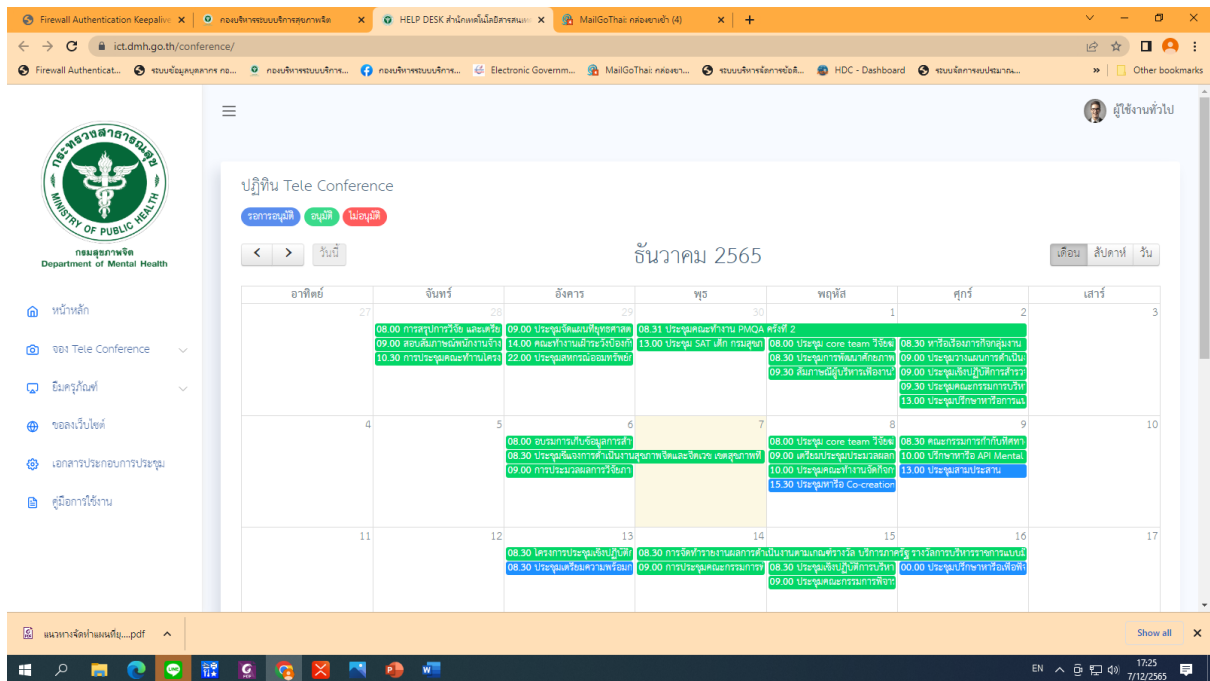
Firewall Authentication Keepalive | กองบริหารระบบบริการสุขภาพจิต | HELP DESK สำนักเทคโนโลยีสารสนเทศ | MailGoThai: กล่องขาเข้า (4)

ict.dmh.go.th/conference/

Firewall Authenticat... | ระบบข้อมูลบุคลากร กอ... | กองบริหารระบบบริการ... | กองบริหารระบบบริการ... | Electronic Governm... | MailGoThai: กล่องขา... | ระบบบริหารจัดการข้อสั... | HDC - Dashboard | ระบบจัดการงบประมาณ... | Other bookmarks

ผู้ใช้งานทั่วไป

กระทรวงสาธารณสุข MINISTRY OF PUBLIC HEALTH
กรมสุขภาพจิต
Department of Mental Health

หน้าหลัก
จอง Tele Conference
ยืมครุภัณฑ์
ขอลงเว็บไซต์
เอกสารประกอบการประชุม
คู่มือการใช้งาน

ปฏิทิน Tele Conference

รอการอนุมัติ อนุมัติ ไม่อนุมัติ

< > วันนี้

ธันวาคม 2565

เดือน สัปดาห์ วัน

| อาทิตย์ | จันทร์ | อังคาร | พุธ | พฤหัส | ศุกร์ | เสาร์ |
|---|---|---|---|---|---|---|
| 27 | 28<br>08.00 การสรุปการวิจัย และเตรีย<br>09.00 สอบสัมภาษณ์พนักงานข้าง<br>10.30 การประชุมคณะทำงานโครง | 29<br>09.00 ประชุมขับเคลื่อนยุทธศาสต<br>14.00 คณะทำงานเฝ้าระวังป้องกั<br>22.00 ประชุมสหกรณ์ออมทรัพย์ | 30<br>08.31 ประชุมคณะทำงาน PMQA ครั้งที่ 2<br>13.00 ประชุม SAT เด็ก กรมสุขภ | 1<br>08.00 ประชุม core team วิจัยฯ<br>08.30 ประชุมการพัฒนาศักยภาพ<br>09.30 สัมภาษณ์ผู้บริหารเพื่องาน | 2<br>08.30 หารือเรื่องการกิจกลุ่มงาน<br>09.00 ประชุมวางแผนการดำเนิน<br>09.00 ประชุมเชิงปฏิบัติการสำรว<br>09.30 ประชุมคณะกรรมการบริห<br>13.00 ประชุมปรึกษาหารือการแ | 3 |
| 4 | 5 | 6<br>08.00 อบรมการเก็บข้อมูลการสำ<br>08.30 ประชุมชี้แจงการดำเนินงานสุขภาพจิตและจิตเวช เขตสุขภาพที่<br>09.00 การประมวลผลการวิจัยภา | 7 | 8<br>08.00 ประชุม core team วิจัยฯ<br>09.00 เตรียมประชุมประมวลผล<br>10.00 ประชุมคณะทำงานจัดกิจก<br>15.30 ประชุมหารือ Co-creation | 9<br>08.30 คณะกรรมการกำกับทิศทา<br>10.00 ปรึกษาหารือ API Mental<br>13.00 ประชุมสามประสาน | 10 |
| 11 | 12 | 13<br>08.30 โครงการประชุมเชิงปฏิบัติ<br>08.30 ประชุมเตรียมความพร้อมก | 14<br>08.30 การจัดทำรายงานผลการดำเนินงานตามเกณฑ์รางวัล บริการภาครัฐ รางวัลการบริหารราชการแบบมี<br>09.00 การประชุมคณะกรรมการข | 15<br>08.30 ประชุมเชิงปฏิบัติการบริหา<br>09.00 ประชุมคณะกรรมการพิจาร | 16<br>00.00 ประชุมปรึกษาหารือเพื่อพั | 17 |

แนวทางจัดทำแผนยุ....pdf
Show all

EN 17:25 7/12/2565